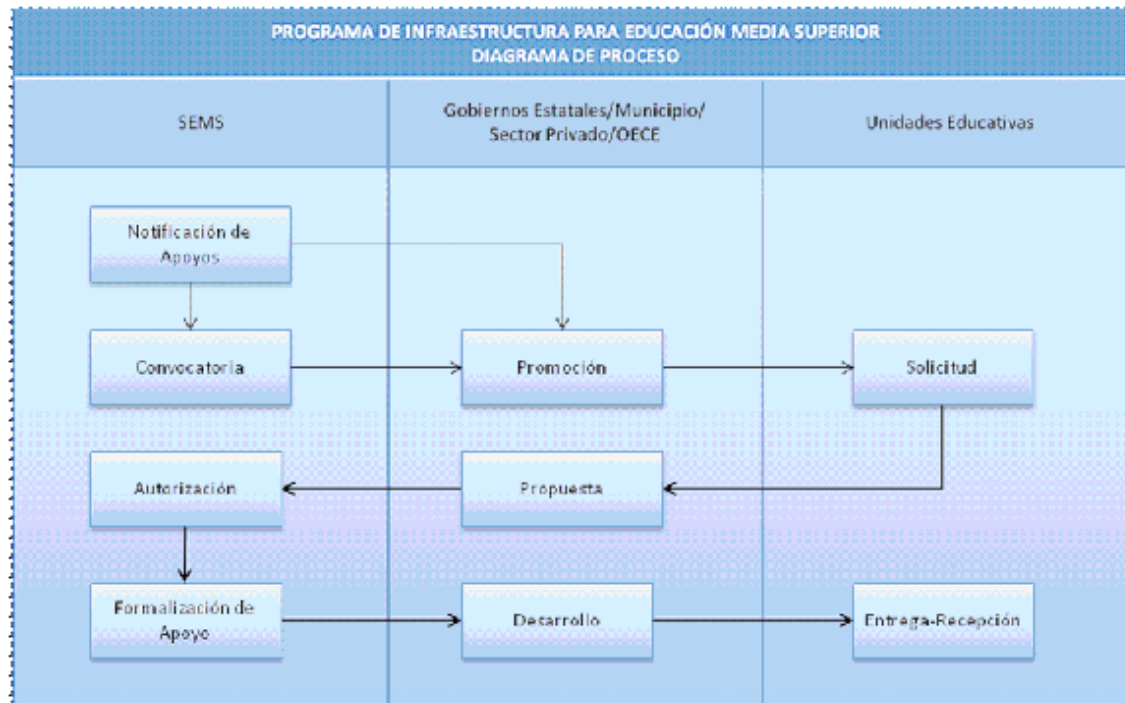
PROGRAMA DE INFRAESTRUCTURA PARA EDUCACIÓN MEDIA SUPERIOR
DIAGRAMA DE PROCESO

SEMS

Gobiernos Estatales/Municipio/ Sector Privado/OECE

Unidades Educativas

Notificación de Apoyos

Convocatoria

Promoción

Solicitud

Autorización

Propuesta

Formalización de Apoyo

Desarrollo

Entrega-Recepción